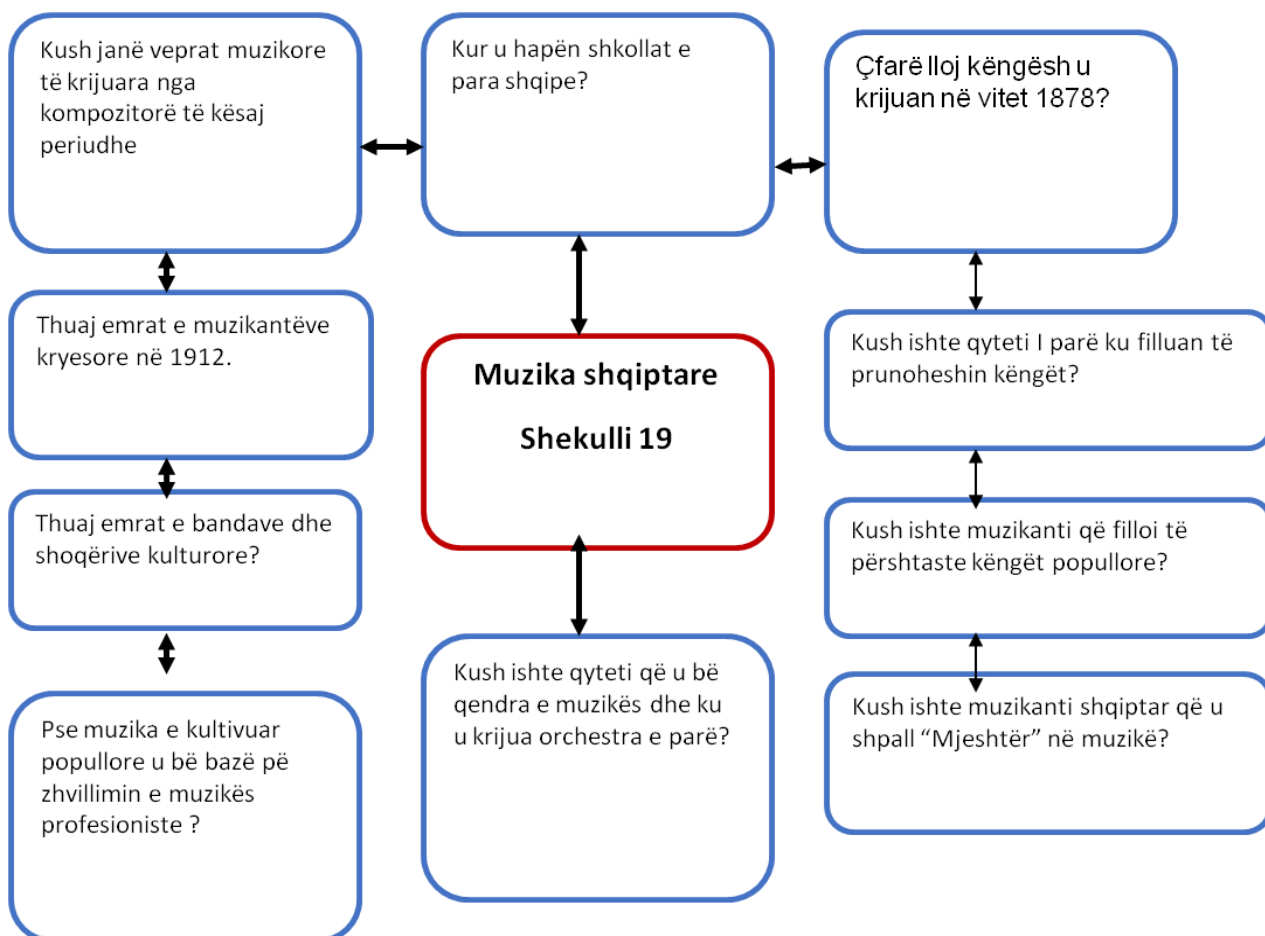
Kush janë veprat muzikore të krijuara nga kompozitorë të kësaj periudhe

Kur u hapën shkollat e para shqipe?

Çfarë lloj këngësh u krijuan në vitet 1878?

Thuaj emrat e muzikantëve kryesore në 1912.

Muzika shqiptare

Shekulli 19

Kush ishte qyteti I parë ku filluan të prunoheshin këngët?

Thuaj emrat e bandave dhe shoqërive kulturore?

Kush ishte muzikanti që filloi të përshtaste këngët popullore?

Pse muzika e kultivuar popullore u bë bazë pë zhvillimin e muzikës profesioniste ?

Kush ishte qyteti që u bë qendra e muzikës dhe ku u krijua orchestra e parë?

Kush ishte muzikanti shqiptar që u shpall "Mjeshtër" në muzikë?